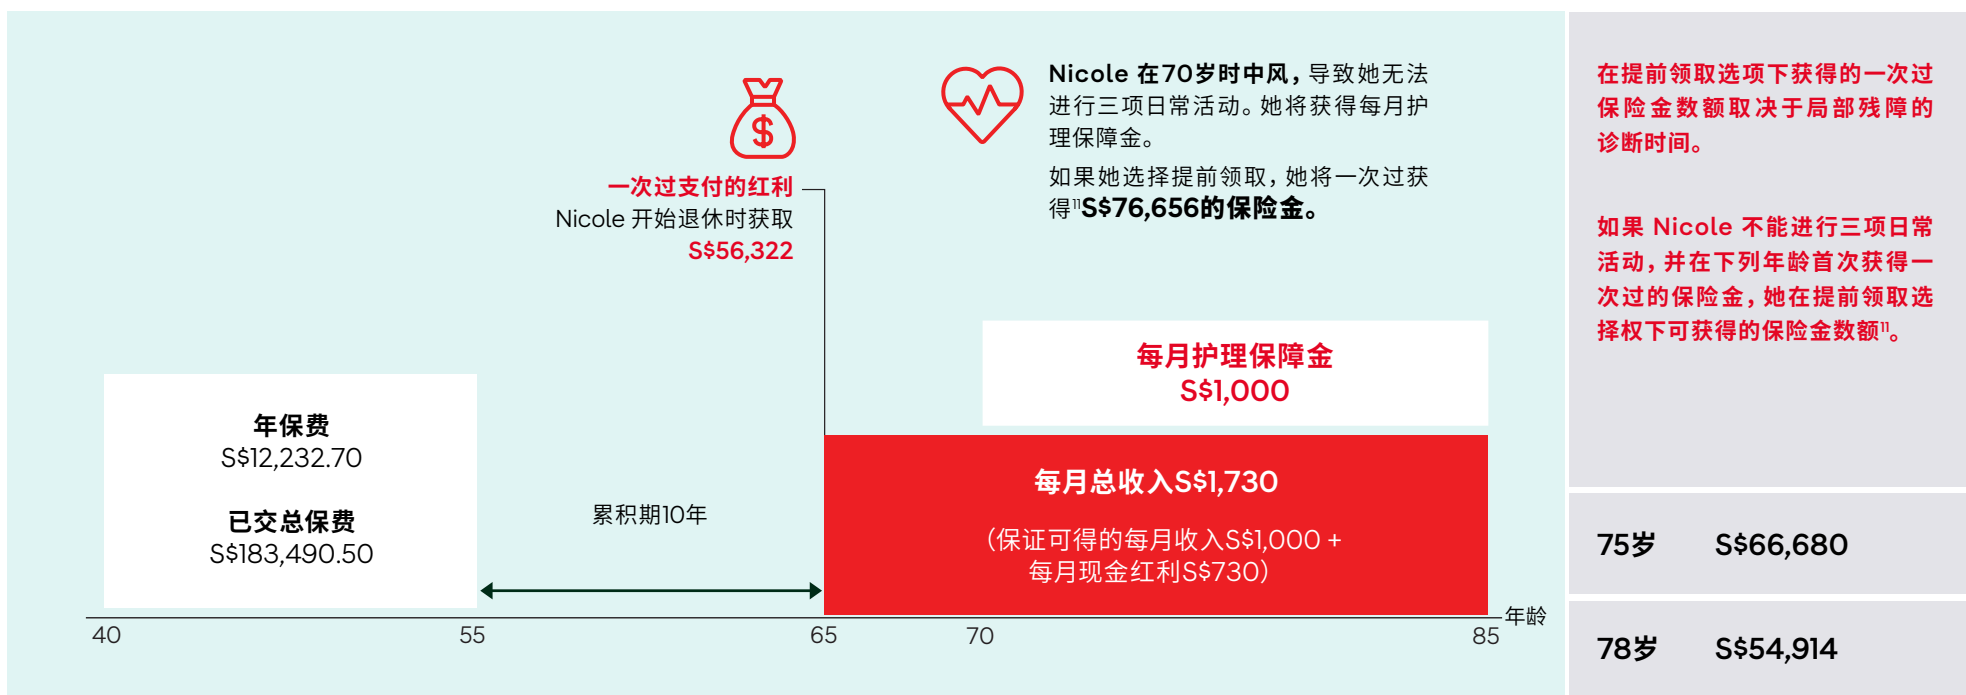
一次过支付的红利
Nicole 开始退休时获取
S$56,322

Nicole 在70岁时中风，导致她无法进行三项日常活动。她将获得每月护理保障金。

如果她选择提前领取，她将一次过获得11 S$76,656的保险金。

在提前领取选项下获得的一次过保险金数额取决于局部残障的诊断时间。

如果 Nicole 不能进行三项日常活动，并在下列年龄首次获得一次过的保险金，她在提前领取选择权下可获得的保险金数额11。

每月护理保障金
S$1,000

年保费
S$12,232.70

已交总保费
S$183,490.50

累积期10年

每月总收入S$1,730
（保证可得的每月收入S$1,000 + 每月现金红利S$730）

| 75岁 | S$66,680 |
|---|---|
| 78岁 | S$54,914 |

40 55 65 70 85 年龄